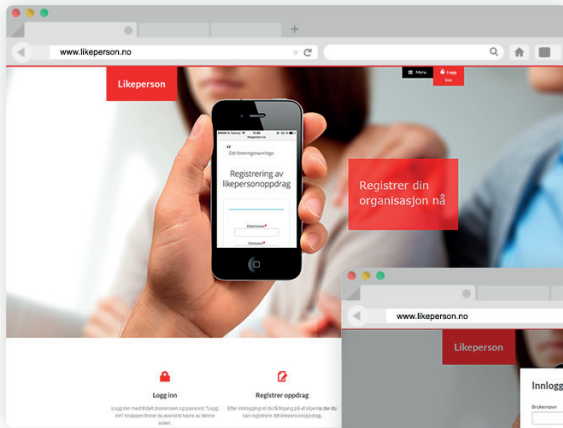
www.likeperson.no

Likeperson

Menu

Logg inn

Ditt foreningsnavn/logo

Registrering av likepersonoppdrag

Etternavn*

Fornavn*

Registrer din organisasjon nå

Logg inn

Logg inn med ditt brukernavn og passord. "Logg inn" knappen finner du øverst til høyre av denne siden.

Registrer oppdrag

Etter innlogging vil du få tilgang på et skjema der du kan registrere ditt likepersonoppdrag.

www.likeperson.no

Likeperson

Innlogg

Brukernavn